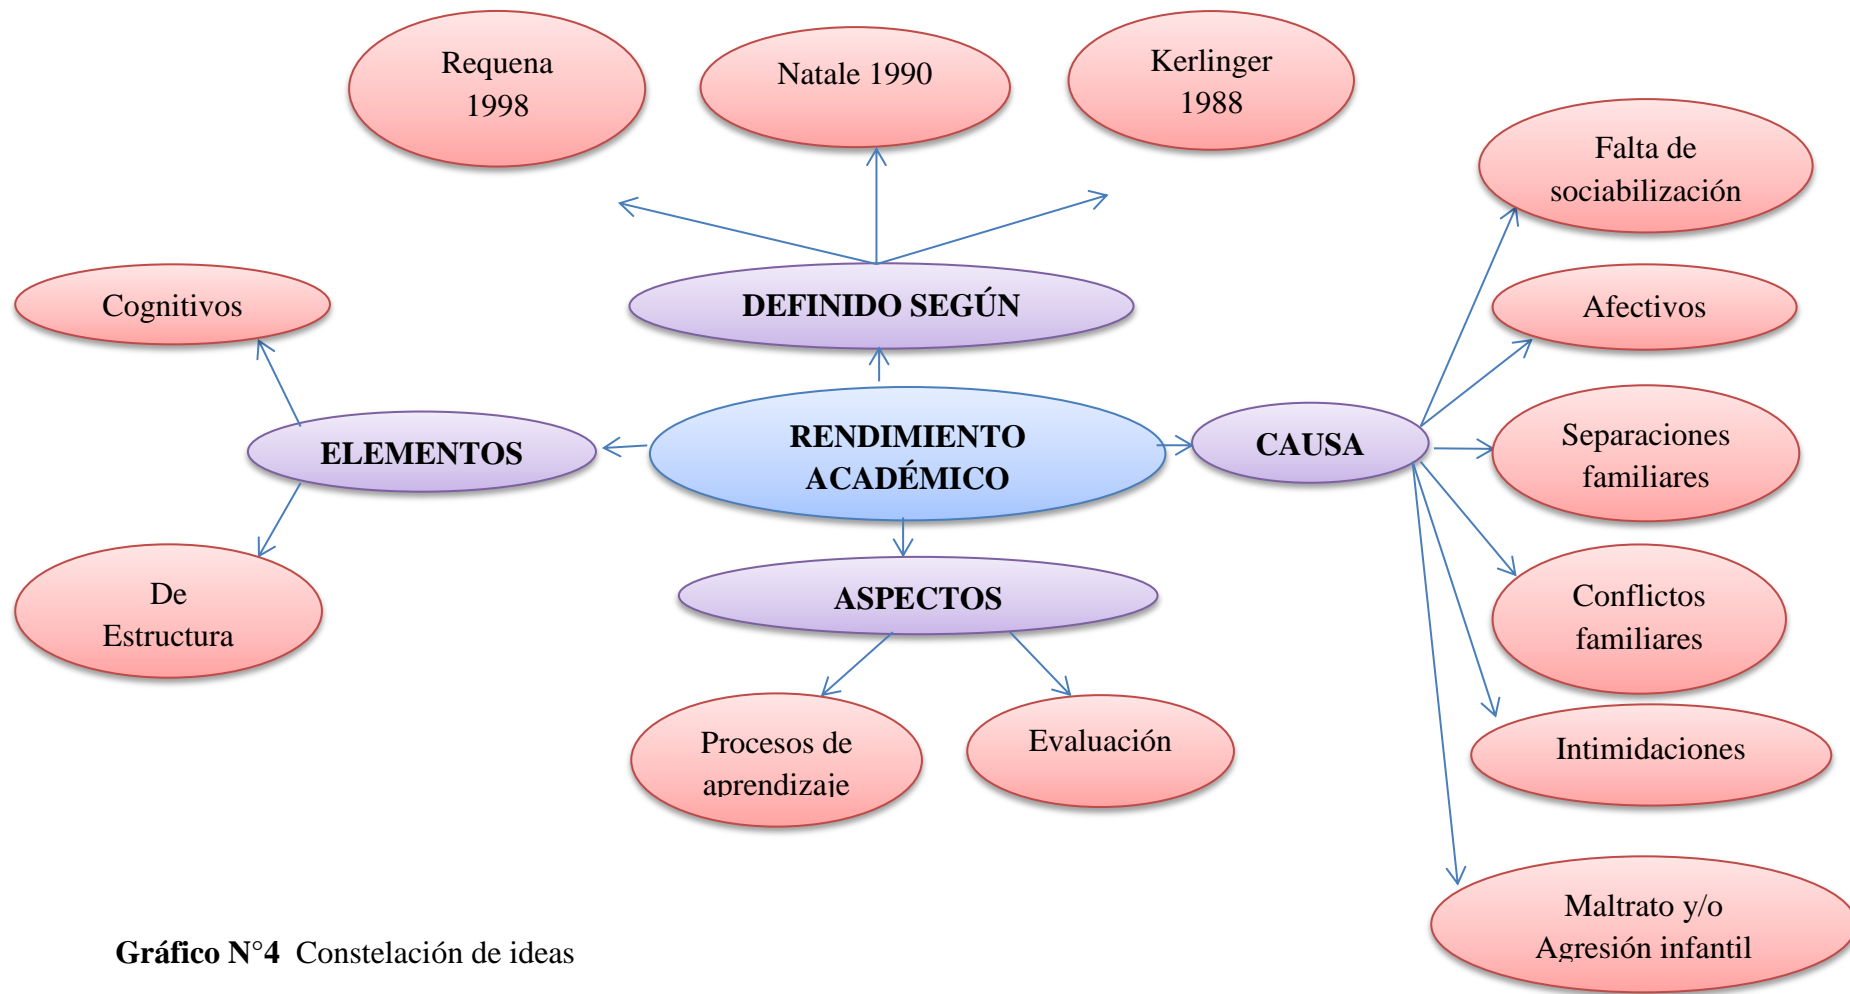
Requena 1998

Natale 1990

Kerlinger 1988

Falta de sociabilización

Cognitivos

DEFINIDO SEGÚN

Afectivos

ELEMENTOS

RENDIMIENTO ACADÉMICO

CAUSA

Separaciones familiares

De Estructura

ASPECTOS

Conflictos familiares

Procesos de aprendizaje

Evaluación

Intimidaciones

Maltrato y/o Agresión infantil

**Gráfico N°4** Constelación de ideas